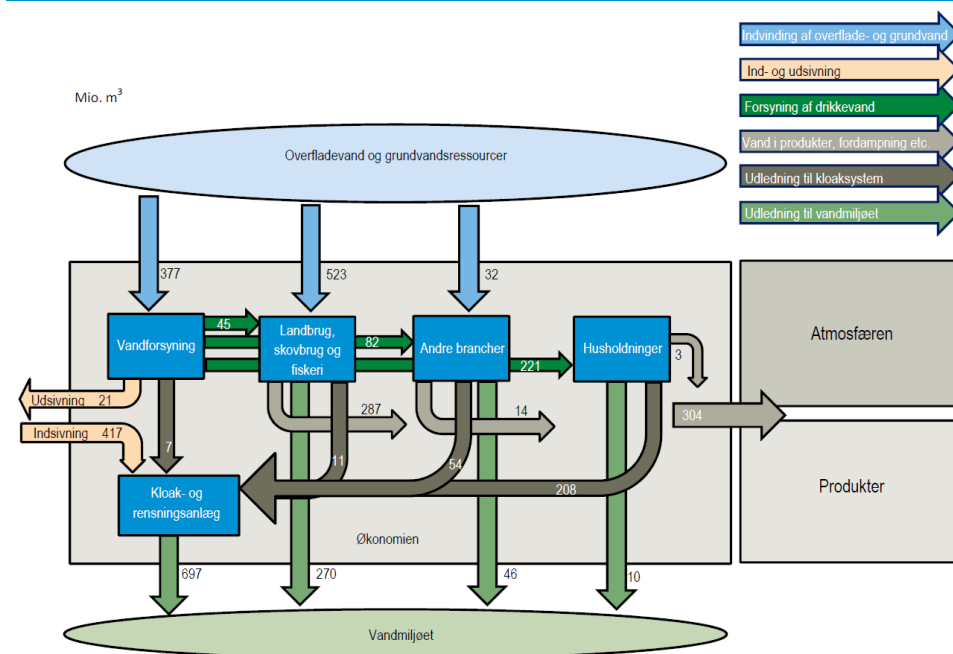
Indvinding af overflade- og grundvand
Ind- og udsivning
Forsyning af drikkevand
Vand i produkter, fordampning etc.
Udledning til kloaksystem
Udledning til vandmiljøet

Mio. $m^3$

Overfladevand og grundvandsressourcer

377
523
32

Vandforsyning
45
Landbrug, skovbrug og fiskeri
82
Andre brancher
221
Husholdninger
3

Atmosfæren

Udsivning 21
Indsivning 417
7
287
14
304
11
54
208

Kloak- og rensningsanlæg

Produkter

Økonomien

697
270
46
10

Vandmiljøet